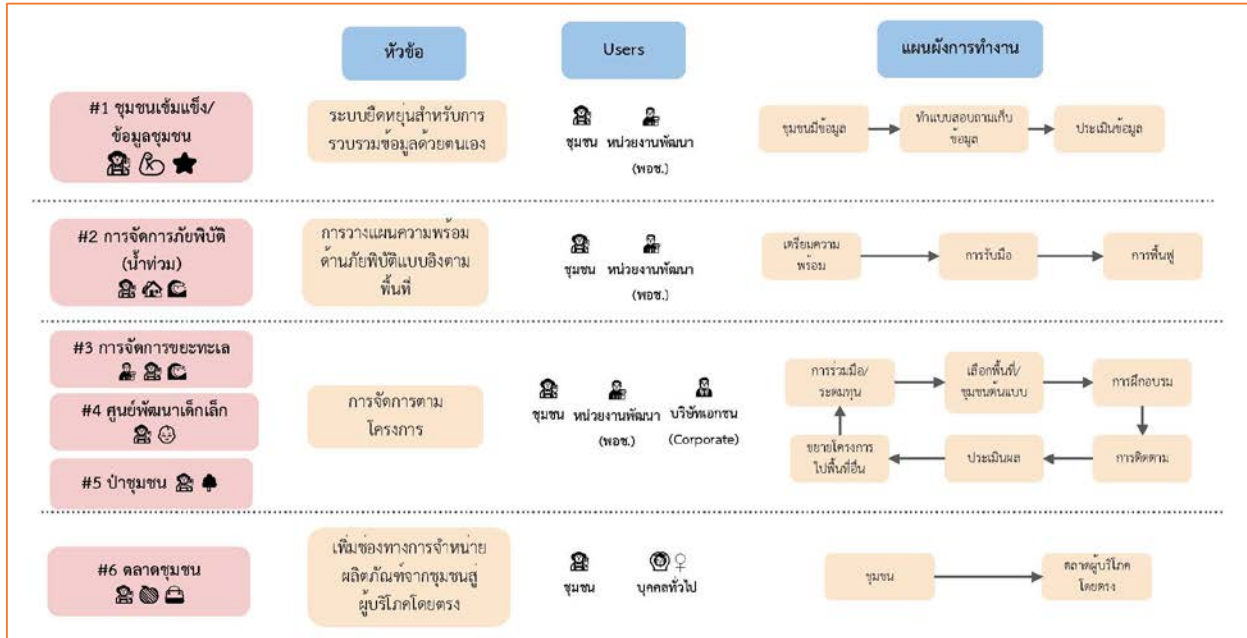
หัวข้อ

Users

แผนผังการทำงาน

#1 ชุมชนเข้มแข็ง/ข้อมูลชุมชน

ระบบยืดหยุ่นสำหรับการรวบรวมข้อมูลด้วยตนเอง

ชุมชน หน่วยงานพัฒนา (พอช.)

ชุมชนมีข้อมูล → ทำแบบสอบถามเก็บข้อมูล → ประเมินข้อมูล

#2 การจัดการภัยพิบัติ (น้ำท่วม)

การวางแผนความพร้อมด้านภัยพิบัติแบบอิงตามพื้นที่

ชุมชน หน่วยงานพัฒนา (พอช.)

เตรียมความพร้อม → การรับมือ → การฟื้นฟู

#3 การจัดการขยะทะเล

#4 ศูนย์พัฒนาเด็กเล็ก

#5 ป่าชุมชน

การจัดการตามโครงการ

ชุมชน หน่วยงานพัฒนา (พอช.) บริษัทเอกชน (Corporate)

การร่วมมือ/ระดมทุน → เลือกพื้นที่/ชุมชนต้นแบบ → การฝึกอบรม → การติดตาม → ประเมินผล → ขยายโครงการไปพื้นที่อื่น

#6 ตลาดชุมชน

เพิ่มช่องทางการจำหน่ายผลิตภัณฑ์จากชุมชนสู่ผู้บริโภคโดยตรง

ชุมชน บุคคลทั่วไป

ชุมชน → ตลาดผู้บริโภคโดยตรง